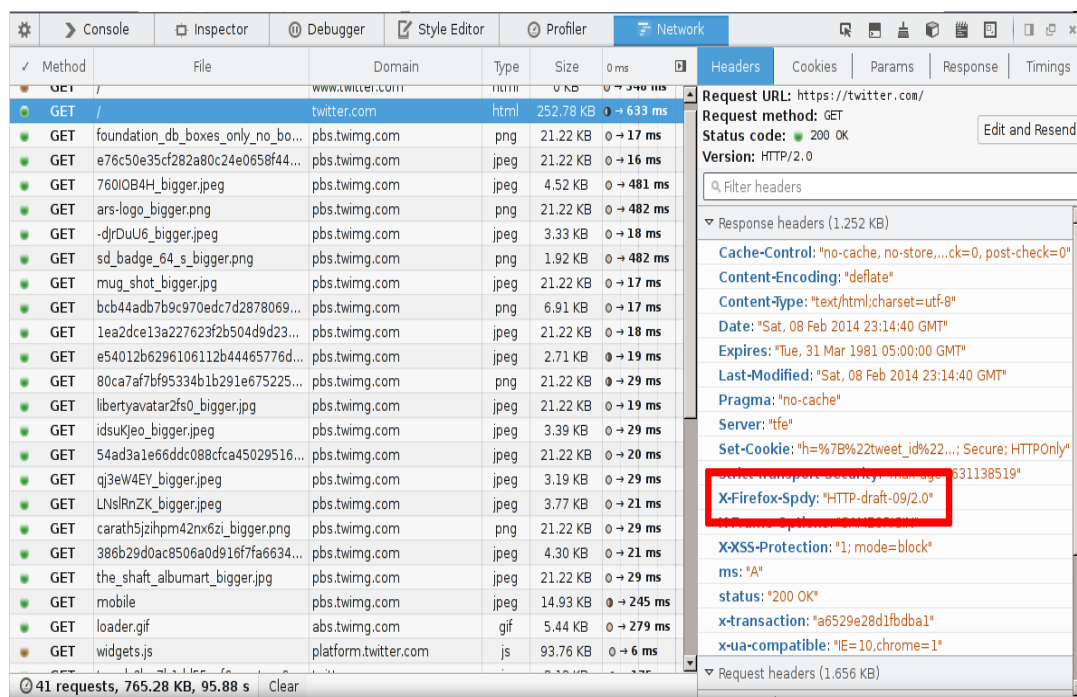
Console Inspector Debugger Style Editor Profiler Network

| ✓ | Method | File | Domain | Type | Size | 0 ms |
|---|---|---|---|---|---|---|
| ● | GET | / | twitter.com | html | 252.78 KB | 0 → 633 ms |
| ● | GET | foundation_db_boxes_only_no_bo... | pbs.twimg.com | png | 21.22 KB | 0 → 17 ms |
| ● | GET | e76c50e35cf282a80c24e0658f44... | pbs.twimg.com | jpeg | 21.22 KB | 0 → 16 ms |
| ● | GET | 760IOB4H_bigger.jpeg | pbs.twimg.com | jpeg | 4.52 KB | 0 → 481 ms |
| ● | GET | ars-logo_bigger.png | pbs.twimg.com | png | 21.22 KB | 0 → 482 ms |
| ● | GET | -djrDuU6_bigger.jpeg | pbs.twimg.com | jpeg | 3.33 KB | 0 → 18 ms |
| ● | GET | sd_badge_64_s_bigger.png | pbs.twimg.com | png | 1.92 KB | 0 → 482 ms |
| ● | GET | mug_shot_bigger.jpg | pbs.twimg.com | jpeg | 21.22 KB | 0 → 17 ms |
| ● | GET | bcb44adb7b9c970edc7d2878069... | pbs.twimg.com | png | 6.91 KB | 0 → 17 ms |
| ● | GET | 1ea2dce13a227623f2b504d9d23... | pbs.twimg.com | jpeg | 21.22 KB | 0 → 18 ms |
| ● | GET | e54012b6296106112b44465776d... | pbs.twimg.com | png | 2.71 KB | 0 → 19 ms |
| ● | GET | 80ca7af7bf95334b1b291e675225... | pbs.twimg.com | png | 21.22 KB | 0 → 29 ms |
| ● | GET | libertyavatar2fs0_bigger.jpg | pbs.twimg.com | jpeg | 21.22 KB | 0 → 19 ms |
| ● | GET | idsuKJeo_bigger.jpeg | pbs.twimg.com | jpeg | 3.39 KB | 0 → 29 ms |
| ● | GET | 54ad3a1e66ddc088cfca45029516... | pbs.twimg.com | jpeg | 21.22 KB | 0 → 20 ms |
| ● | GET | qj3eW4EY_bigger.jpeg | pbs.twimg.com | jpeg | 3.19 KB | 0 → 29 ms |
| ● | GET | LNslRnZK_bigger.jpeg | pbs.twimg.com | jpeg | 3.77 KB | 0 → 21 ms |
| ● | GET | carath5jzihpm42nx6zi_bigger.png | pbs.twimg.com | png | 21.22 KB | 0 → 29 ms |
| ● | GET | 386b29d0ac8506a0d916f7fa6634... | pbs.twimg.com | jpeg | 4.30 KB | 0 → 21 ms |
| ● | GET | the_shaft_albumart_bigger.jpg | pbs.twimg.com | jpeg | 21.22 KB | 0 → 29 ms |
| ● | GET | mobile | pbs.twimg.com | jpeg | 14.93 KB | 0 → 245 ms |
| ● | GET | loader.gif | abs.twimg.com | gif | 5.44 KB | 0 → 279 ms |
| ● | GET | widgets.js | platform.twitter.com | js | 93.76 KB | 0 → 6 ms |

41 requests, 765.28 KB, 95.88 s Clear

Headers Cookies Params Response Timings

Request URL: https://twitter.com/
Request method: GET
Status code: 200 OK
Version: HTTP/2.0
Edit and Resend
Filter headers

Response headers (1.252 KB)
Cache-Control: "no-cache, no-store,...ck=0, post-check=0"
Content-Encoding: "deflate"
Content-Type: "text/html;charset=utf-8"
Date: "Sat, 08 Feb 2014 23:14:40 GMT"
Expires: "Tue, 31 Mar 1981 05:00:00 GMT"
Last-Modified: "Sat, 08 Feb 2014 23:14:40 GMT"
Pragma: "no-cache"
Server: "tfe"
Set-Cookie: "h=%7B%22tweet_id%22...; Secure; HTTPOnly"
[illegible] "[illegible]631138519"
X-Firefox-Spdy: "HTTP-draft-09/2.0"
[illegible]
X-XSS-Protection: "1; mode=block"
ms: "A"
status: "200 OK"
x-transaction: "a6529e28d1fbdba1"
x-ua-compatible: "IE=10,chrome=1"
Request headers (1.656 KB)